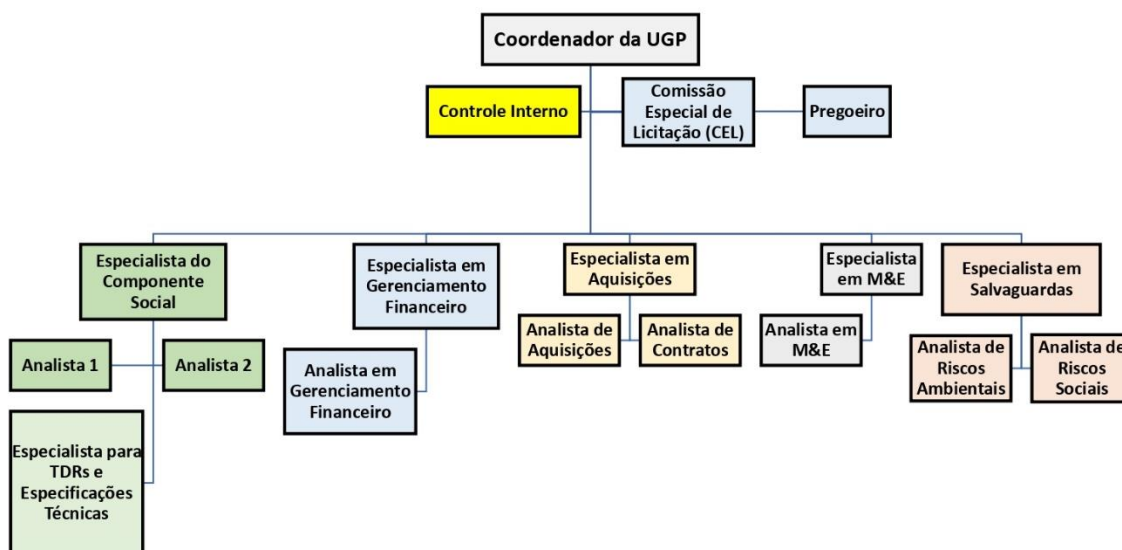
Coordenador da UGP

Controle Interno

Comissão Especial de Licitação (CEL)

Pregoeiro

Especialista do Componente Social

Analista 1

Analista 2

Especialista para TDRs e Especificações Técnicas

Especialista em Gerenciamento Financeiro

Analista em Gerenciamento Financeiro

Especialista em Aquisições

Analista de Aquisições

Analista de Contratos

Especialista em M&E

Analista em M&E

Especialista em Salvaguardas

Analista de Riscos Ambientais

Analista de Riscos Sociais